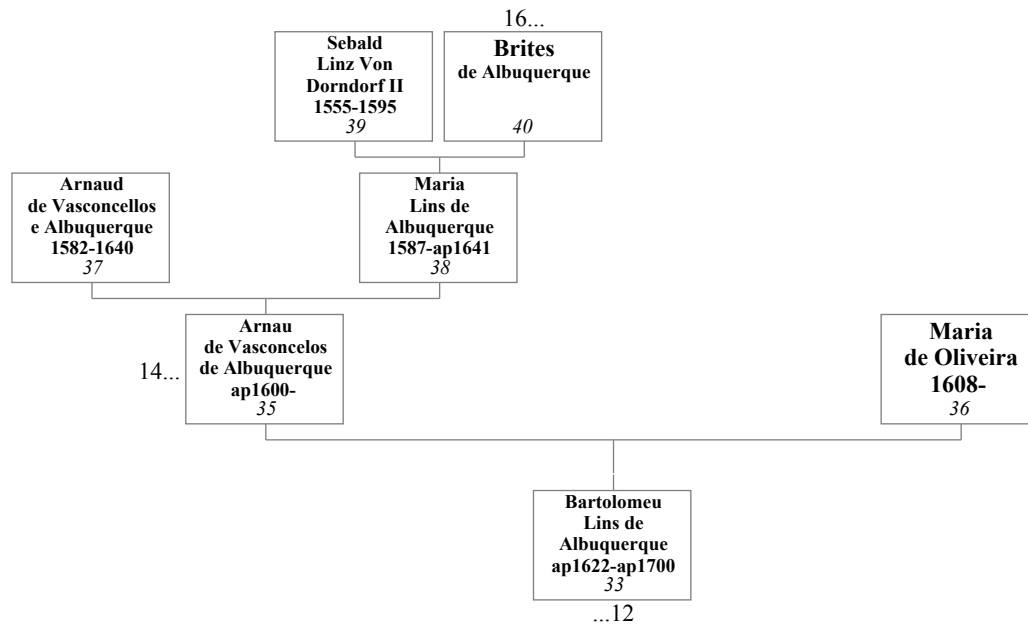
16...

**Sebald Linz Von Dorndorf II 1555-1595**
*39*

**Brites de Albuquerque**
*40*

**Arnaud de Vasconcellos e Albuquerque 1582-1640**
*37*

**Maria Lins de Albuquerque 1587-ap1641**
*38*

14...

**Arnau de Vasconcelos de Albuquerque ap1600-**
*35*

**Maria de Oliveira 1608-**
*36*

**Bartolomeu Lins de Albuquerque ap1622-ap1700**
*33*

...12